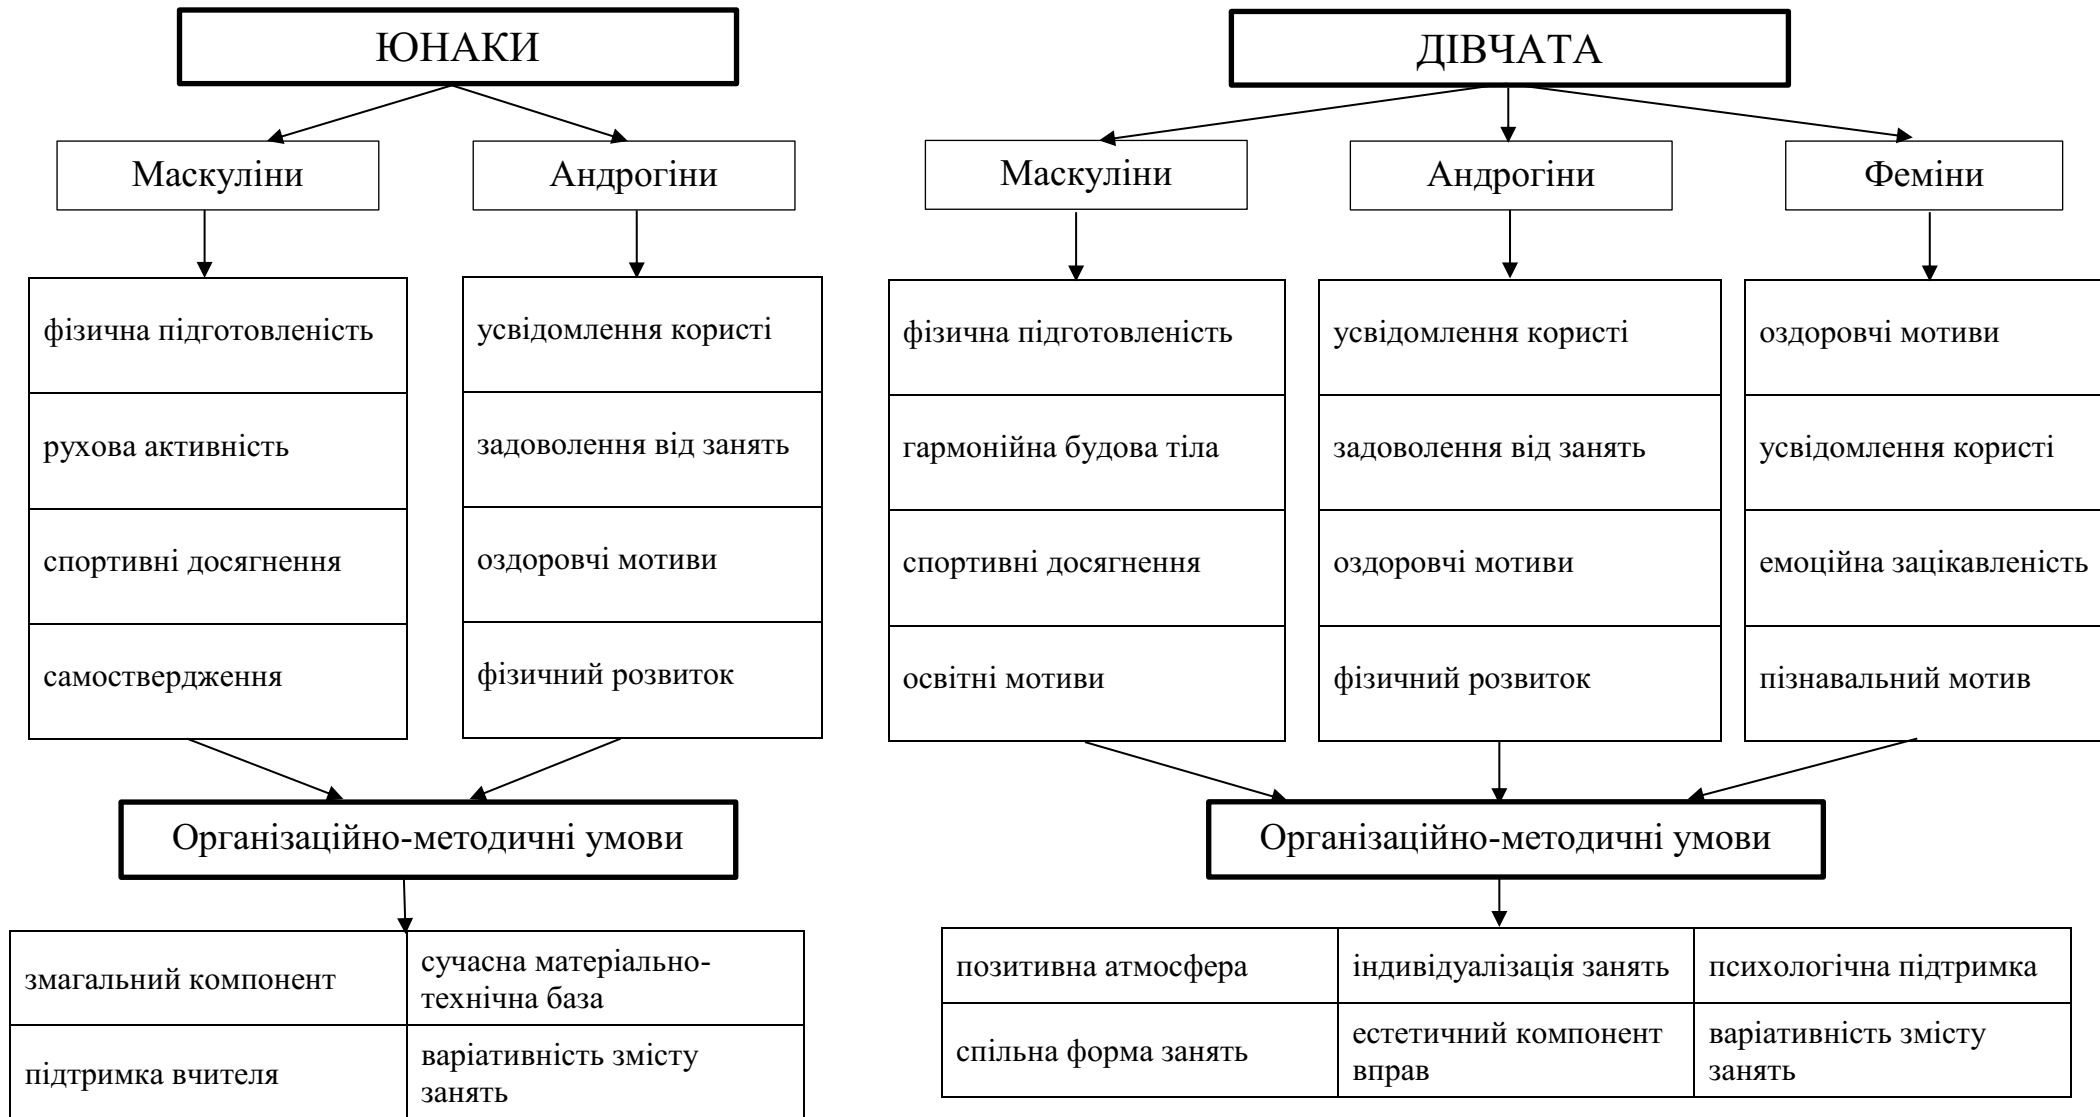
ЮНАКИ

Маскуліни

Андрогіни

фізична підготовленість
рухова активність
спортивні досягнення
самоствердження

усвідомлення користі
задоволення від занять
оздоровчі мотиви
фізичний розвиток

Організаційно-методичні умови

| змагальний компонент | сучасна матеріально-технічна база |
|---|---|
| підтримка вчителя | варіативність змісту занять |

ДІВЧАТА

Маскуліни

Андрогіни

Фемінi

фізична підготовленість
гармонійна будова тіла
спортивні досягнення
освітні мотиви

усвідомлення користі
задоволення від занять
оздоровчі мотиви
фізичний розвиток

оздоровчі мотиви
усвідомлення користі
емоційна зацікавленість
пізнавальний мотив

Організаційно-методичні умови

| позитивна атмосфера | індивідуалізація занять | психологічна підтримка |
|---|---|---|
| спільна форма занять | естетичний компонент вправ | варіативність змісту занять |